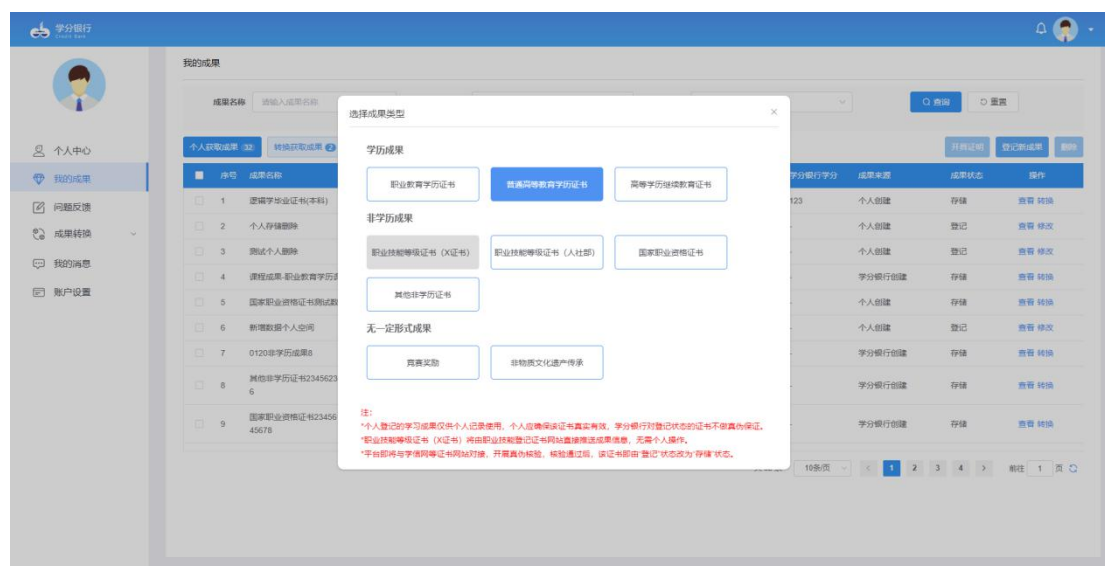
学分银行 Credit Bank

我的成果

成果名称 请输入成果名称

查询 重置

个人中心
我的成果
问题反馈
成果转换
我的消息
账户设置

个人获取成果 32 转换获取成果 2

开具证明 登记新成果 删除

| 序号 | 成果名称 | 学分银行学分 | 成果来源 | 成果状态 | 操作 |
|---|---|---|---|---|---|
| 1 | 逻辑学毕业证书(本科) | 123 | 个人创建 | 存储 | 查看 转换 |
| 2 | 个人存储删除 | | 个人创建 | 登记 | 查看 修改 |
| 3 | 测试个人删除 | | 个人创建 | 登记 | 查看 修改 |
| 4 | 课程成果-职业教育学历 | | 学分银行创建 | 存储 | 查看 转换 |
| 5 | 国家职业资格证书测试数 | | 个人创建 | 存储 | 查看 转换 |
| 6 | 新增数据个人空间 | | 个人创建 | 登记 | 查看 修改 |
| 7 | 0120非学历成果8 | | 学分银行创建 | 存储 | 查看 转换 |
| 8 | 其他非学历证书23456236 | | 学分银行创建 | 存储 | 查看 转换 |
| 9 | 国家职业资格证书2345645678 | | 学分银行创建 | 存储 | 查看 转换 |

10条/页 1 2 3 4 前往 1 页

选择成果类型

学历成果
职业教育学历证书 普通高等教育学历证书 高等学历继续教育证书

非学历成果
职业技能等级证书（X证书） 职业技能等级证书（人社部） 国家职业资格证书
其他非学历证书

无一定形式成果
竞赛奖励 非物质文化遗产传承

注：
*个人登记的学习成果仅供个人记录使用，个人应确保该证书真实有效，学分银行对登记状态的证书不做真伪保证。
*职业技能等级证书（X证书）将由职业技能登记证书网站直接推送成果信息，无需个人操作。
*平台即将与学信网等证书网站对接，开展真伪核验，核验通过后，该证书即由"登记"状态改为"存储"状态。